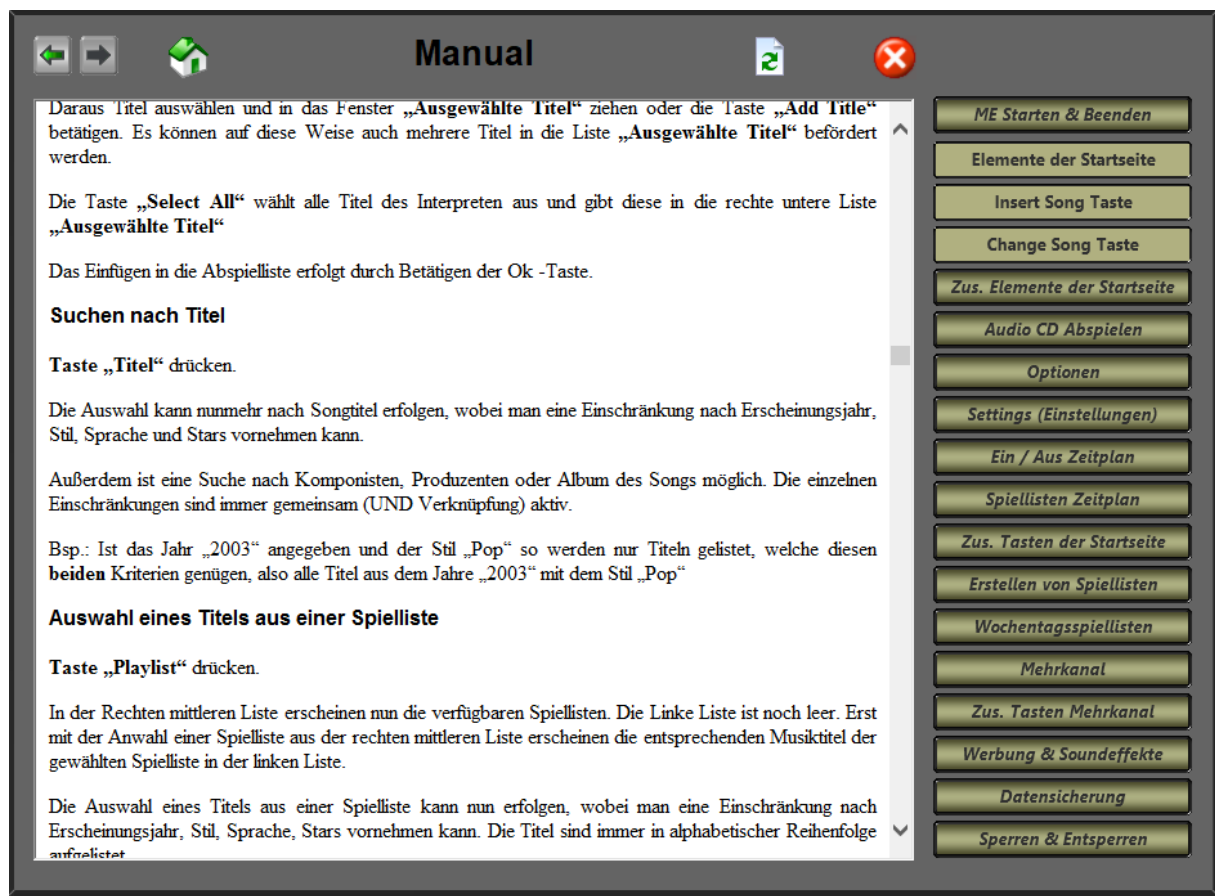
Manual

Daraus Titel auswählen und in das Fenster „Ausgewählte Titel“ ziehen oder die Taste „Add Title“ betätigen. Es können auf diese Weise auch mehrere Titel in die Liste „Ausgewählte Titel“ befördert werden.

Die Taste „Select All“ wählt alle Titel des Interpreten aus und gibt diese in die rechte untere Liste „Ausgewählte Titel“

Das Einfügen in die Abspielliste erfolgt durch Betätigen der Ok -Taste.

Suchen nach Titel

Taste „Titel“ drücken.

Die Auswahl kann nunmehr nach Songtitel erfolgen, wobei man eine Einschränkung nach Erscheinungsjahr, Stil, Sprache und Stars vornehmen kann.

Außerdem ist eine Suche nach Komponisten, Produzenten oder Album des Songs möglich. Die einzelnen Einschränkungen sind immer gemeinsam (UND Verknüpfung) aktiv.

Bsp.: Ist das Jahr „2003“ angegeben und der Stil „Pop“ so werden nur Titeln gelistet, welche diesen beiden Kriterien genügen, also alle Titel aus dem Jahre „2003“ mit dem Stil „Pop“

Auswahl eines Titels aus einer Spielliste

Taste „Playlist“ drücken.

In der Rechten mittleren Liste erscheinen nun die verfügbaren Spiellisten. Die Linke Liste ist noch leer. Erst mit der Anwahl einer Spielliste aus der rechten mittleren Liste erscheinen die entsprechenden Musiktitel der gewählten Spielliste in der linken Liste.

Die Auswahl eines Titels aus einer Spielliste kann nun erfolgen, wobei man eine Einschränkung nach Erscheinungsjahr, Stil, Sprache, Stars vornehmen kann. Die Titel sind immer in alphabetischer Reihenfolge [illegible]

ME Starten & Beenden
Elemente der Startseite
Insert Song Taste
Change Song Taste
Zus. Elemente der Startseite
Audio CD Abspielen
Optionen
Settings (Einstellungen)
Ein / Aus Zeitplan
Spiellisten Zeitplan
Zus. Tasten der Startseite
Erstellen von Spiellisten
Wochentagsspiellisten
Mehrkanal
Zus. Tasten Mehrkanal
Werbung & Soundeffekte
Datensicherung
Sperren & Entsperren